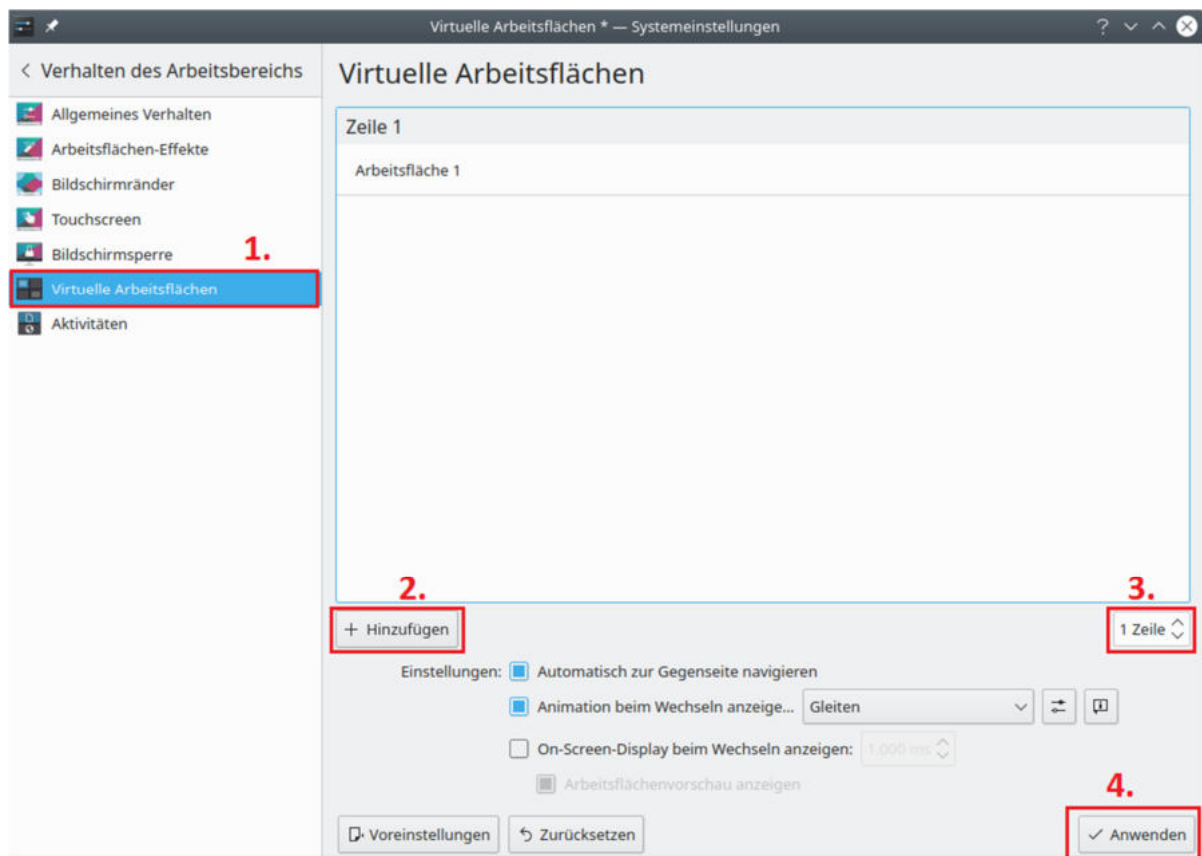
Virtuelle Arbeitsflächen * — Systemeinstellungen

< Verhalten des Arbeitsbereichs

Allgemeines Verhalten
Arbeitsflächen-Effekte
Bildschirmränder
Touchscreen
Bildschirmsperre
Virtuelle Arbeitsflächen
Aktivitäten

1.

Virtuelle Arbeitsflächen

Zeile 1

Arbeitsfläche 1

2.

+ Hinzufügen

3.

1 Zeile

Einstellungen: Automatisch zur Gegenseite navigieren

Animation beim Wechseln anzeige... Gleiten

On-Screen-Display beim Wechseln anzeigen: 1.000 ms

Arbeitsflächenvorschau anzeigen

4.

Voreinstellungen

Zurücksetzen

✓ Anwenden